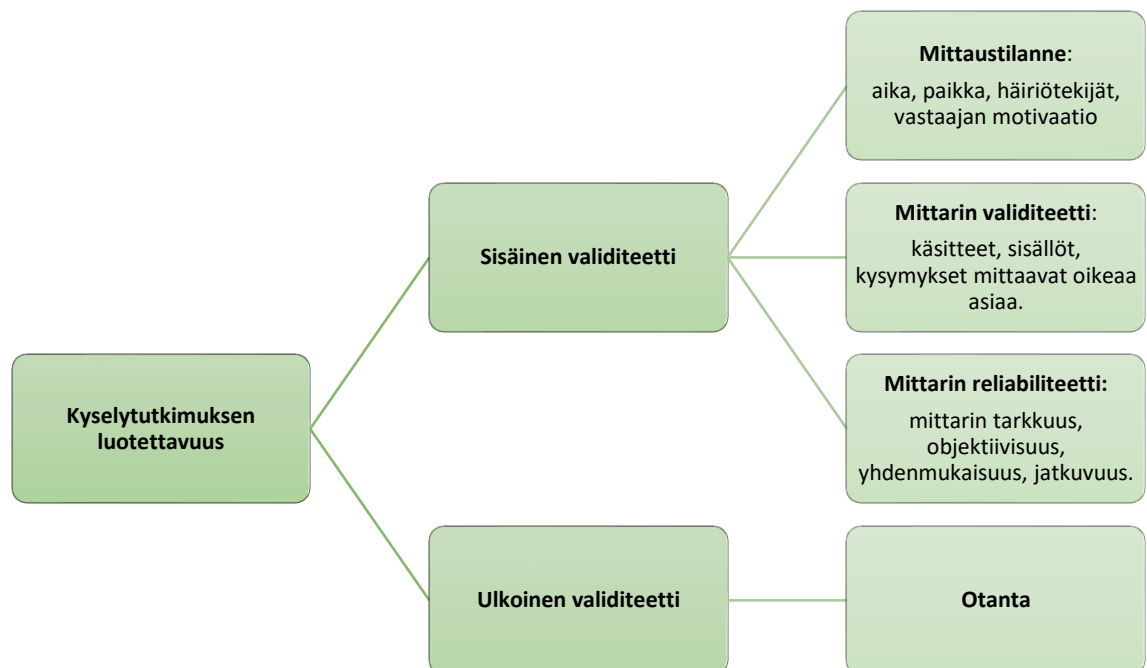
Kyselytutkimuksen luotettavuus

Sisäinen validiteetti

Mittaustilanne:
aika, paikka, häiriötekijät, vastaajan motivaatio

Mittarin validiteetti:
käsitteet, sisällöt, kysymykset mittaavat oikeaa asiaa.

Mittarin reliabiliteetti:
mittarin tarkkuus, objektiivisuus, yhdenmukaisuus, jatkuvuus.

Ulkoinen validiteetti

Otanta